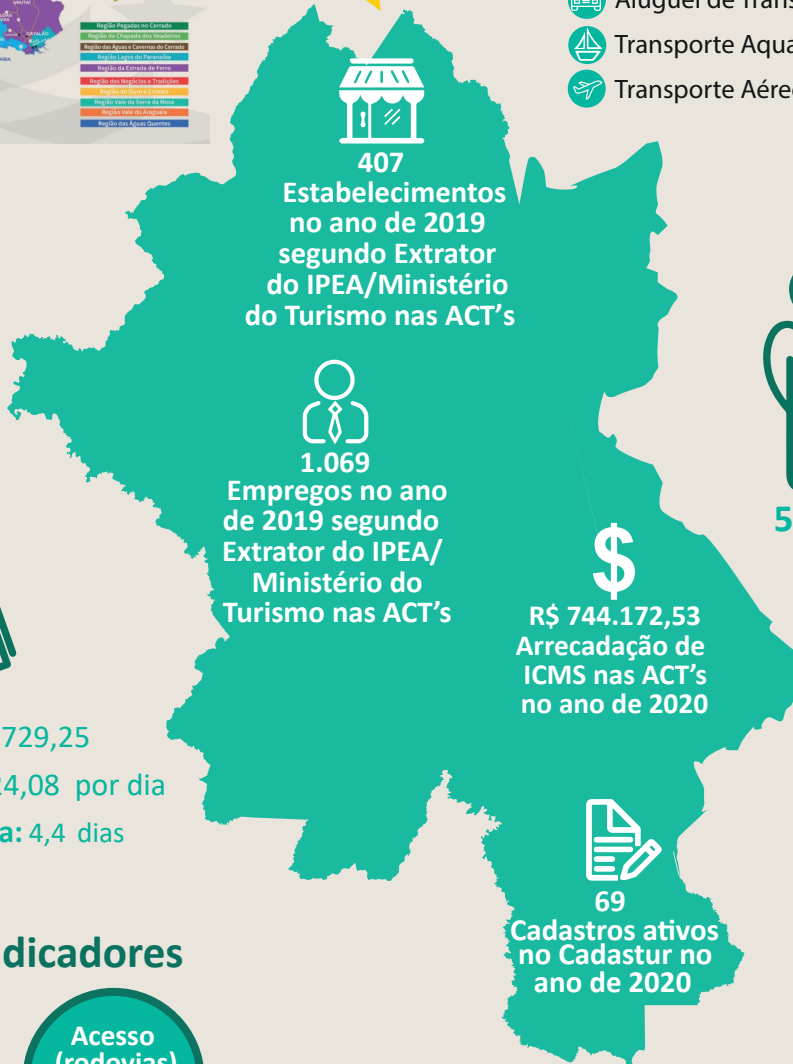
URUTAÍ
CATALÃO

Região Pegadas no Cerrado
Região da Chapada dos Veadeiros
Região das Águas e Cavernas do Cerrado
Região Lagos do Paranaíba
Região da Estrada de Ferro
Região dos Negócios e Tradições
Região do Ouro e Cristais
Região Vale da Serra da Mesa
Região Vale do Araguaia
Região das Águas Quentes

Aluguel de Trans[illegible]
Transporte Aqua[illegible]
Transporte Aére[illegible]

407
Estabelecimentos no ano de 2019 segundo Extrator do IPEA/Ministério do Turismo nas ACT's

1.069
Empregos no ano de 2019 segundo Extrator do IPEA/ Ministério do Turismo nas ACT's

R$ 744.172,53
Arrecadação de ICMS nas ACT's no ano de 2020

5

729,25
24,08 por dia
a: 4,4 dias

69
Cadastros ativos no Cadastur no ano de 2020

dicadores

Acesso
(rodovias)